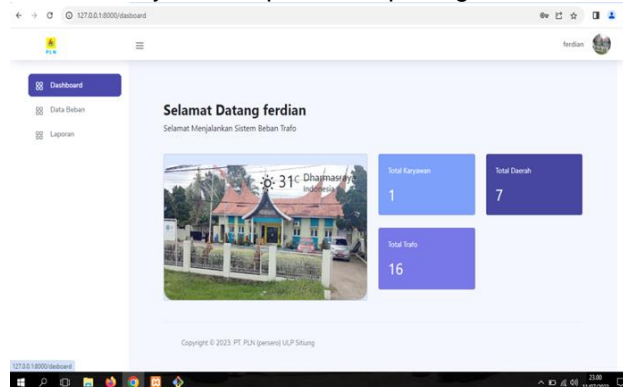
127.0.0.1:8000/dasboard

PLN

ferdian

Dashboard
Data Beban
Laporan

Selamat Datang ferdian
Selamat Menjalankan Sistem Beban Trafo

31°C Dharmasraya
Indonesia

Total Karyawan
1

Total Daerah
7

Total Trafo
16

Copyright © 2023. PT. PLN (persero) ULP Sitiung

127.0.0.1:8000/dasboard

23.00
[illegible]